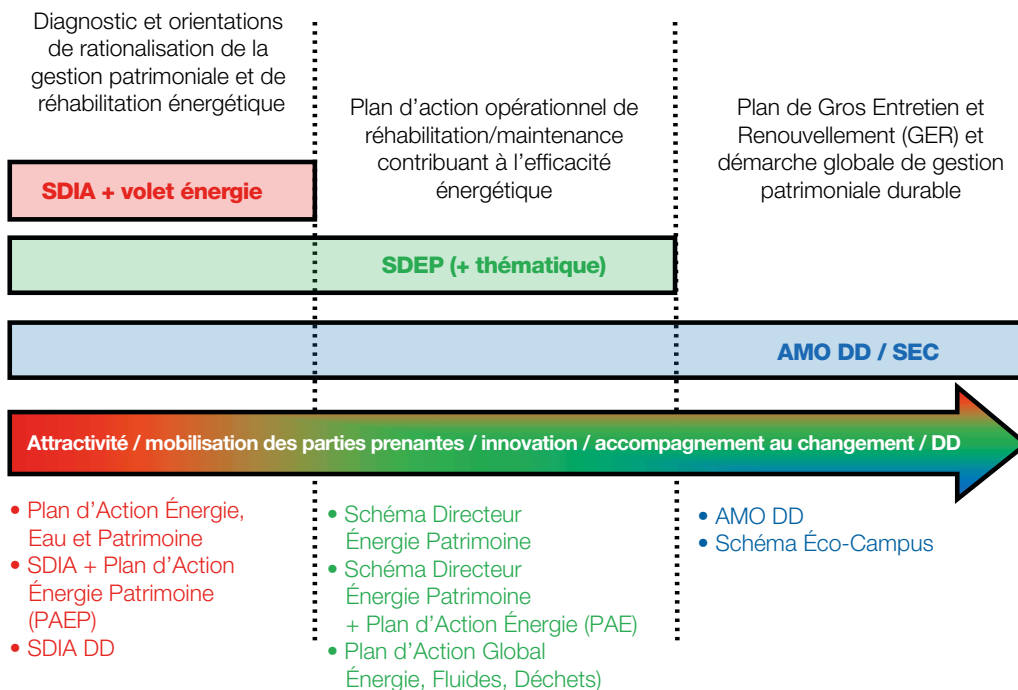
Diagnostic et orientations de rationalisation de la gestion patrimoniale et de réhabilitation énergétique

Plan d'action opérationnel de réhabilitation/maintenance contribuant à l'efficacité énergétique

Plan de Gros Entretien et Renouvellement (GER) et démarche globale de gestion patrimoniale durable

SDIA + volet énergie

SDEP (+ thématique)

AMO DD / SEC

Attractivité / mobilisation des parties prenantes / innovation / accompagnement au changement / DD

• Plan d'Action Énergie, Eau et Patrimoine
• SDIA + Plan d'Action Énergie Patrimoine (PAEP)
• SDIA DD

• Schéma Directeur Énergie Patrimoine
• Schéma Directeur Énergie Patrimoine + Plan d'Action Énergie (PAE)
• Plan d'Action Global Énergie, Fluides, Déchets)

• AMO DD
• Schéma Éco-Campus